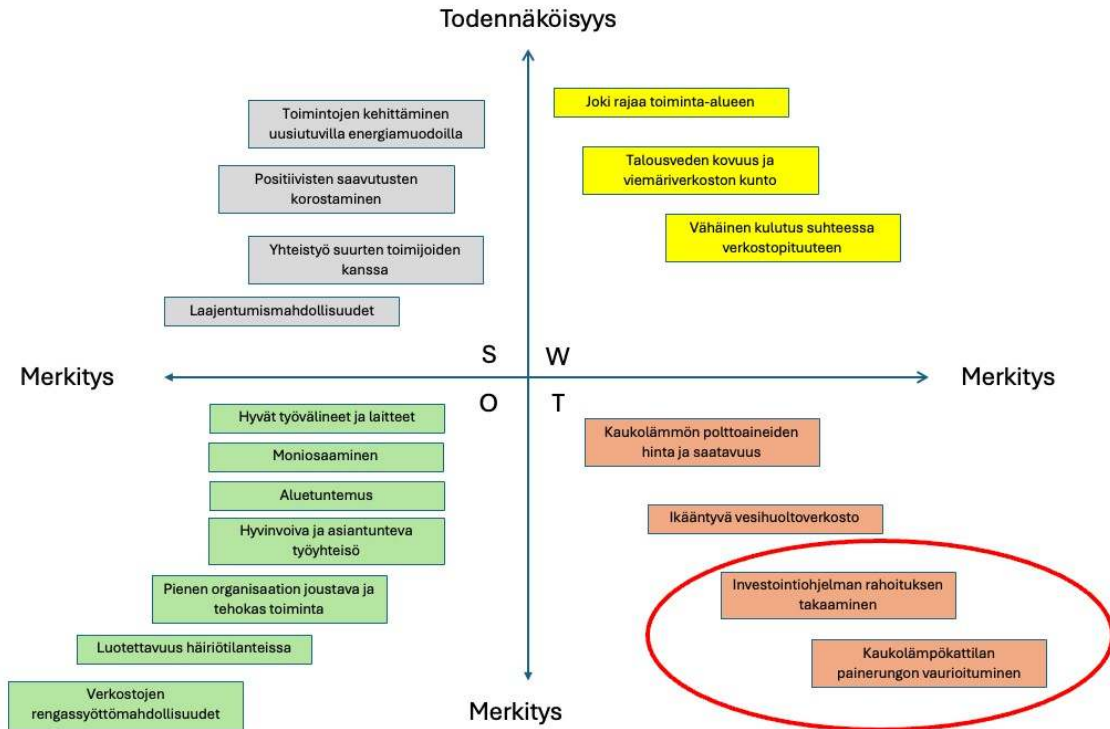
Todennäköisyys

Toimintojen kehittäminen uusiutuvilla energiamuodoilla

Positiivisten saavutusten korostaminen

Yhteistyö suurten toimijoiden kanssa

Laajentumismahdollisuudet

Joki rajaa toiminta-alueen

Talousveden kovuus ja viemäriverkoston kunto

Vähäinen kulutus suhteessa verkostopituuteen

S

W

Merkitys

Merkitys

O

T

Hyvät työvälineet ja laitteet

Moniosaaminen

Aluetuntemus

Hyvinvoiva ja asiantunteva työyhteisö

Pienen organisaation joustava ja tehokas toiminta

Luotettavuus häiriötilanteissa

Verkostojen rengassyöttömahdollisuudet

Kaukolämmön polttoaineiden hinta ja saatavuus

Ikääntyvä vesihuoltoverkosto

Investointiohjelman rahoituksen takaaminen

Kaukolämpökattilan painerungon vaurioituminen

Merkitys